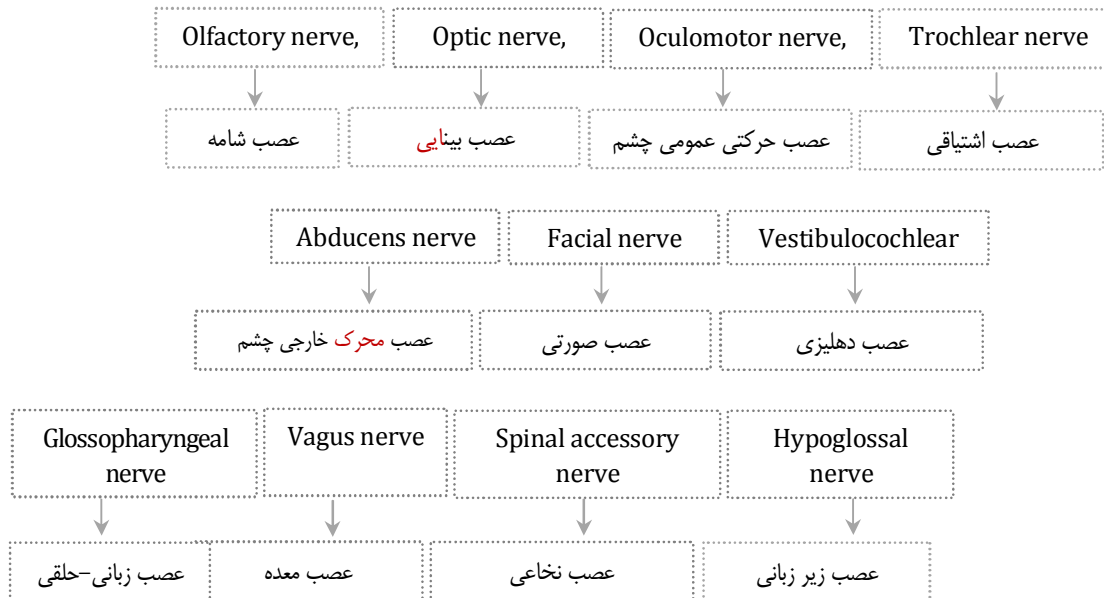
Olfactory nerve,

عصب شامه

Optic nerve,

عصب بینایی

Oculomotor nerve,

عصب حرکتی عمومی چشم

Trochlear nerve

عصب اشتیاقی

Abducens nerve

عصب محرک خارجی چشم

Facial nerve

عصب صورتی

Vestibulocochlear

عصب دهلیزی

Glossopharyngeal nerve

عصب زبانی-حلقی

Vagus nerve

عصب معده

Spinal accessory nerve

عصب نخاعی

Hypoglossal nerve

عصب زیر زبانی